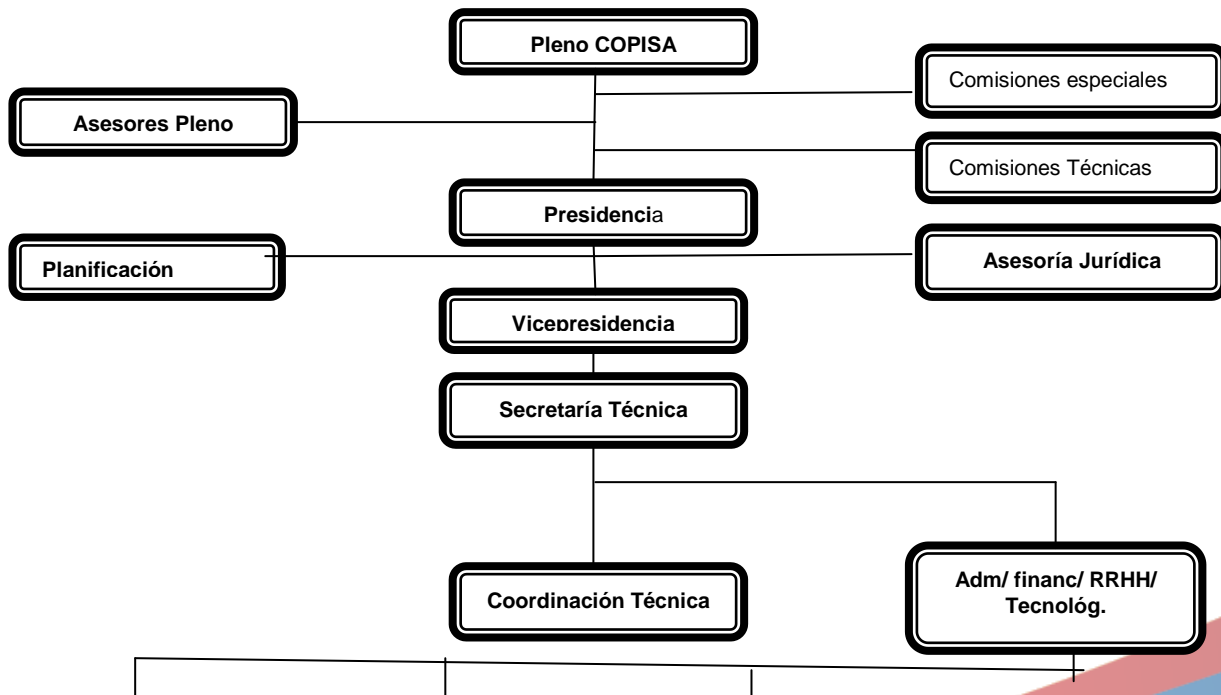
Pleno COPISA

Comisiones especiales

Asesores Pleno

Comisiones Técnicas

Presidencia

Planificación

Asesoría Jurídica

Vicepresidencia

Secretaría Técnica

Coordinación Técnica

Adm/ financ/ RRHH/ Tecnológ.